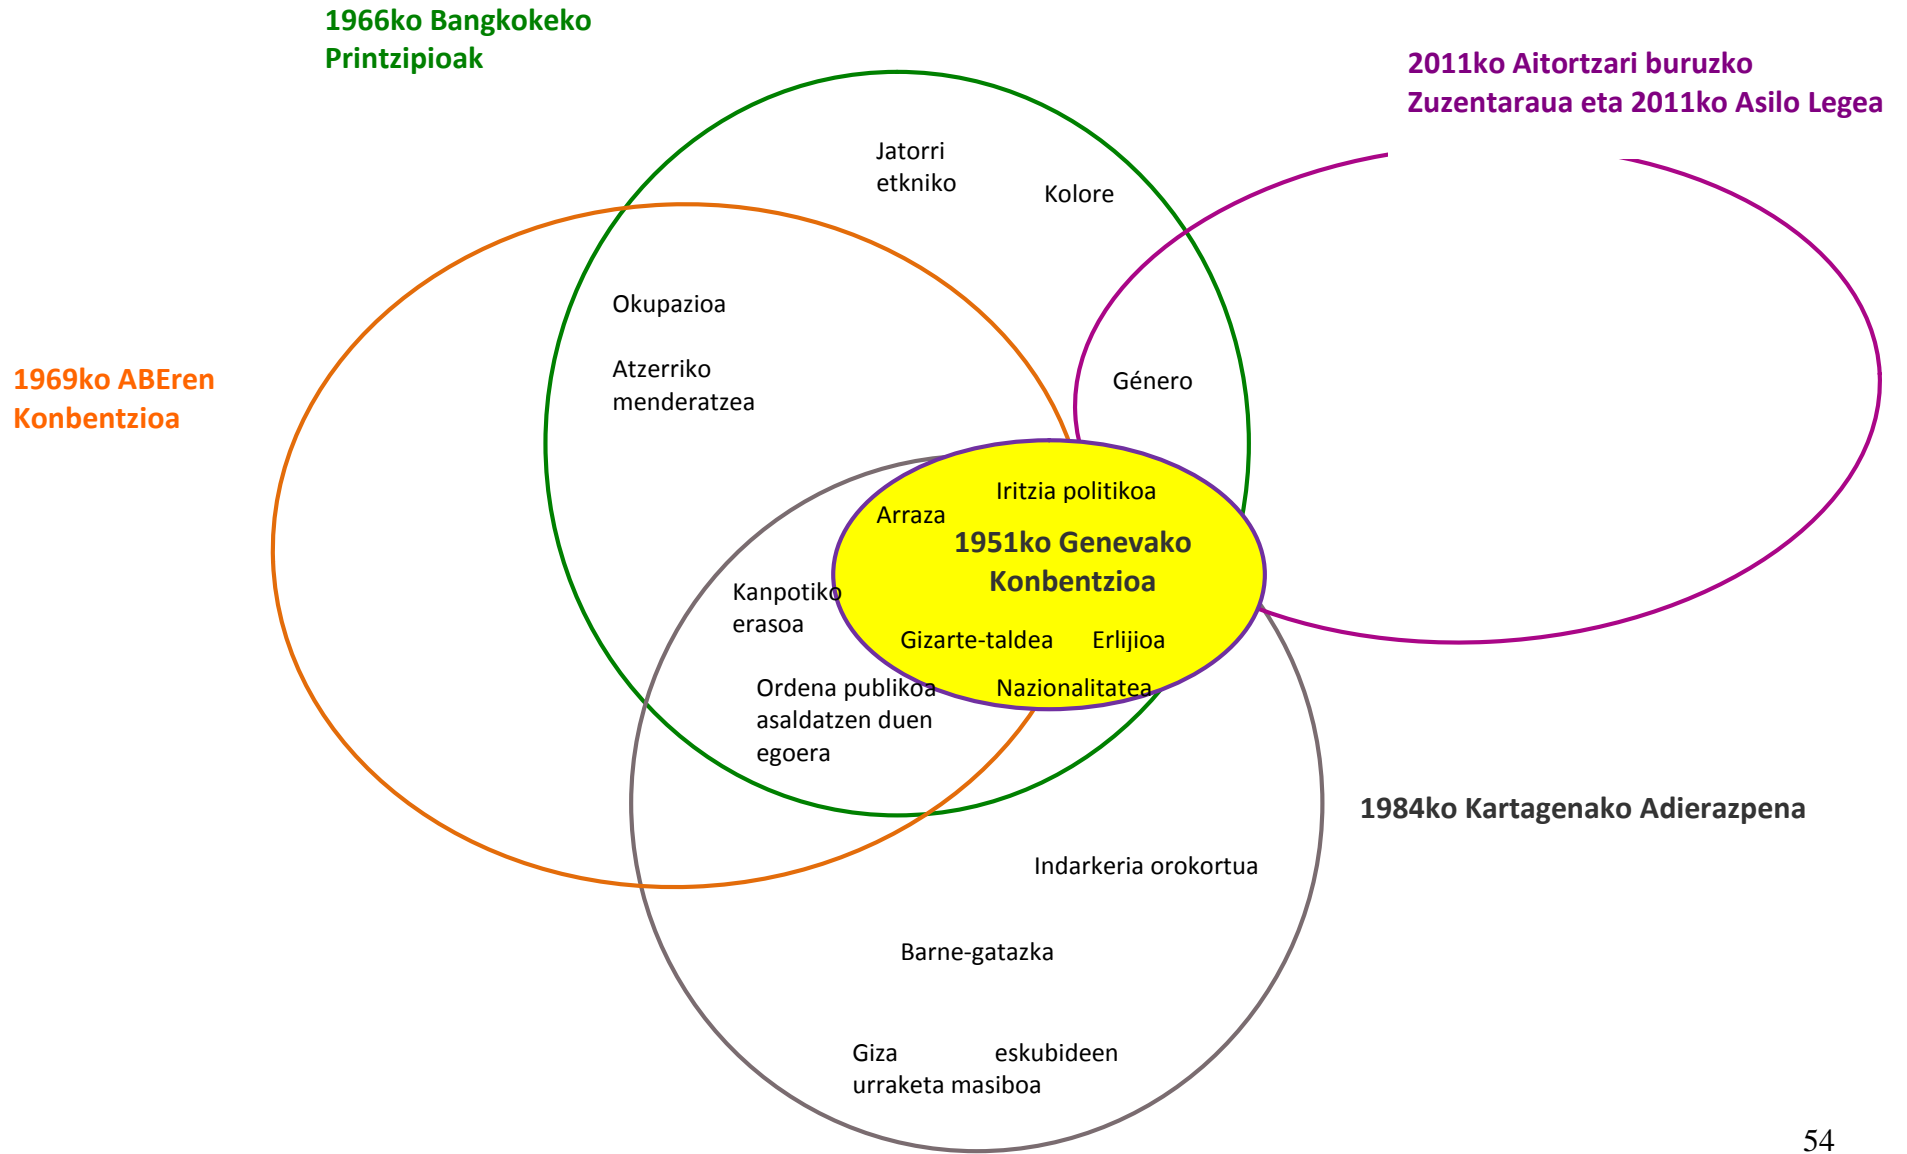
1966ko Bangkokeko Printzipioak

2011ko Aitortzari buruzko Zuzentaraua eta 2011ko Asilo Legea

Jatorri etkniko

Kolore

Okupazioa

1969ko ABEren Konbentzioa

Atzerriko menderatzea

Género

Iritzia politikoa

Arraza

1951ko Genevako Konbentzioa

Kanpotiko erasoa

Gizarte-taldea

Erlijioa

Ordena publikoa asaldatzen duen egoera

Nazionalitatea

1984ko Kartagenako Adierazpena

Indarkeria orokortua

Barne-gatazka

Giza eskubideen urraketa masiboa

54